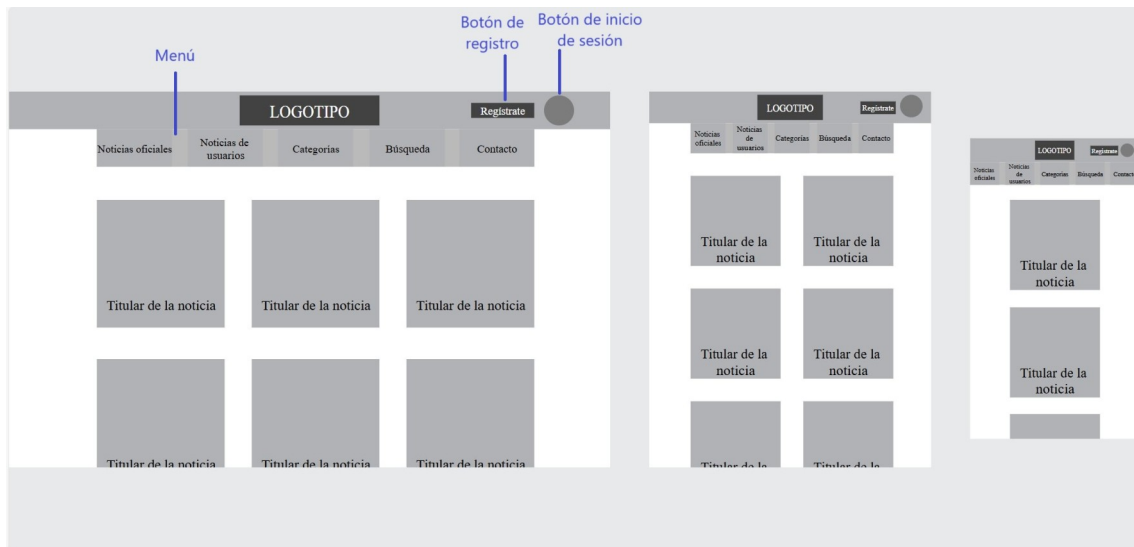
Botón de registro

Botón de inicio de sesión

Menú

LOGOTIPO

Regístrate

Noticias oficiales

Noticias de usuarios

Categorías

Búsqueda

Contacto

Titular de la noticia

Titular de la noticia

Titular de la noticia

Titular de la noticia

Titular de la noticia

Titular de la noticia

LOGOTIPO

Regístrate

Noticias oficiales

Noticias de usuarios

Categorías

Búsqueda

Contacto

Titular de la noticia

Titular de la noticia

Titular de la noticia

Titular de la noticia

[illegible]

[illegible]

LOGOTIPO

Regístrate

Noticias oficiales

Noticias de usuarios

Categorías

Búsqueda

Contacto

Titular de la noticia

Titular de la noticia